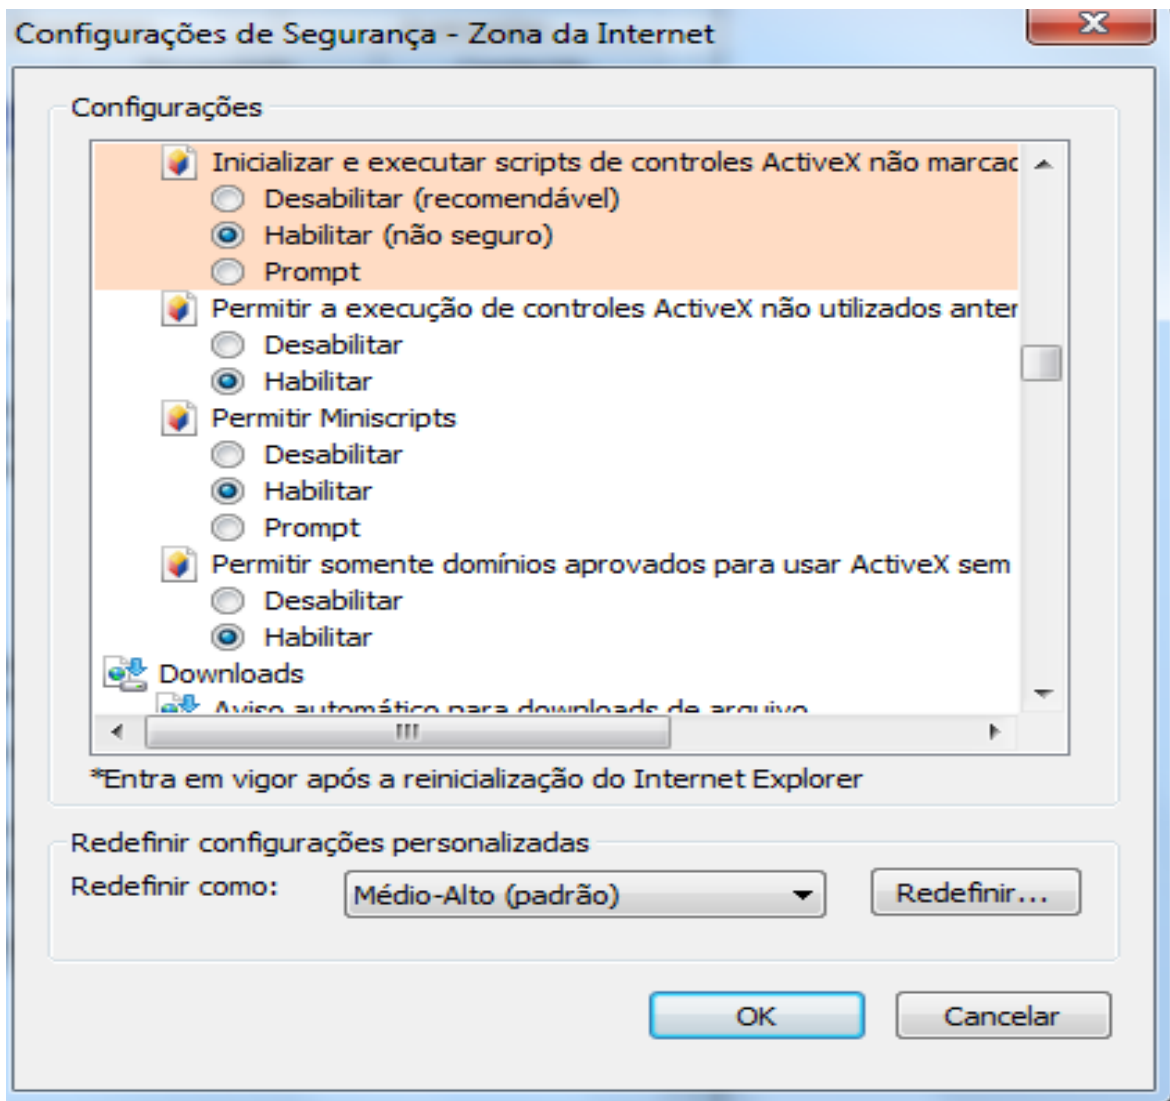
Configurações de Segurança - Zona da Internet

Configurações

Inicializar e executar scripts de controles ActiveX não marcac
Desabilitar (recomendável)
Habilitar (não seguro)
Prompt
Permitir a execução de controles ActiveX não utilizados anter
Desabilitar
Habilitar
Permitir Miniscripts
Desabilitar
Habilitar
Prompt
Permitir somente domínios aprovados para usar ActiveX sem
Desabilitar
Habilitar
Downloads
Aviso automático para downloads de arquivo

*Entra em vigor após a reinicialização do Internet Explorer

Redefinir configurações personalizadas
Redefinir como: Médio-Alto (padrão)
Redefinir...

OK
Cancelar